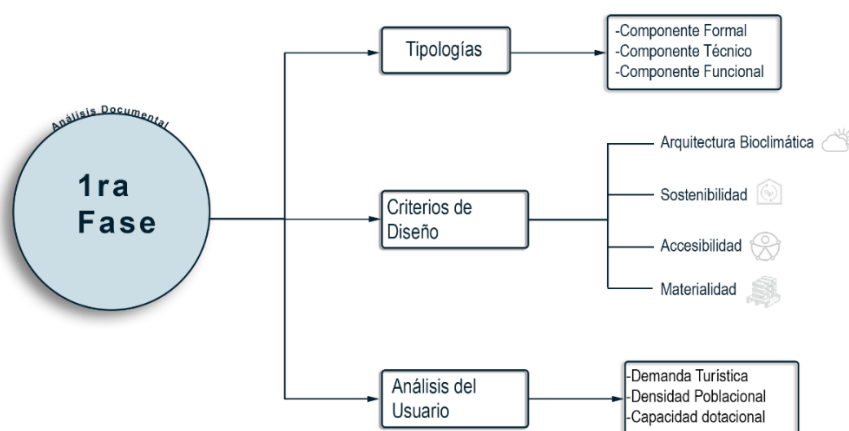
Análisis Documental

1ra Fase

Tipologías

-Componente Formal
-Componente Técnico
-Componente Funcional

Criterios de Diseño

Arquitectura Bioclimática

Sostenibilidad

Accesibilidad

Materialidad

Análisis del Usuario

-Demanda Turística
-Densidad Poblacional
-Capacidad dotacional